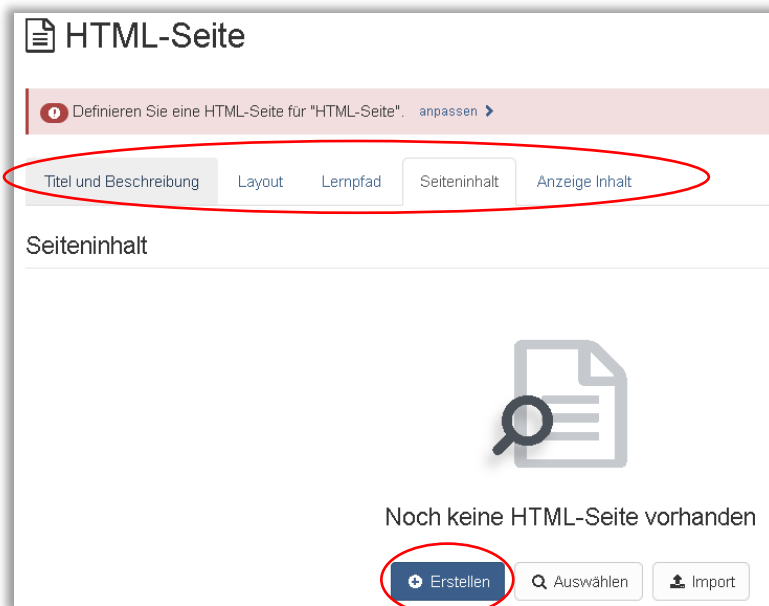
HTML-Seite

Definieren Sie eine HTML-Seite für "HTML-Seite". anpassen

Titel und Beschreibung Layout Lernpfad Seiteninhalt Anzeige Inhalt

Seiteninhalt

Noch keine HTML-Seite vorhanden

Erstellen Auswählen Import